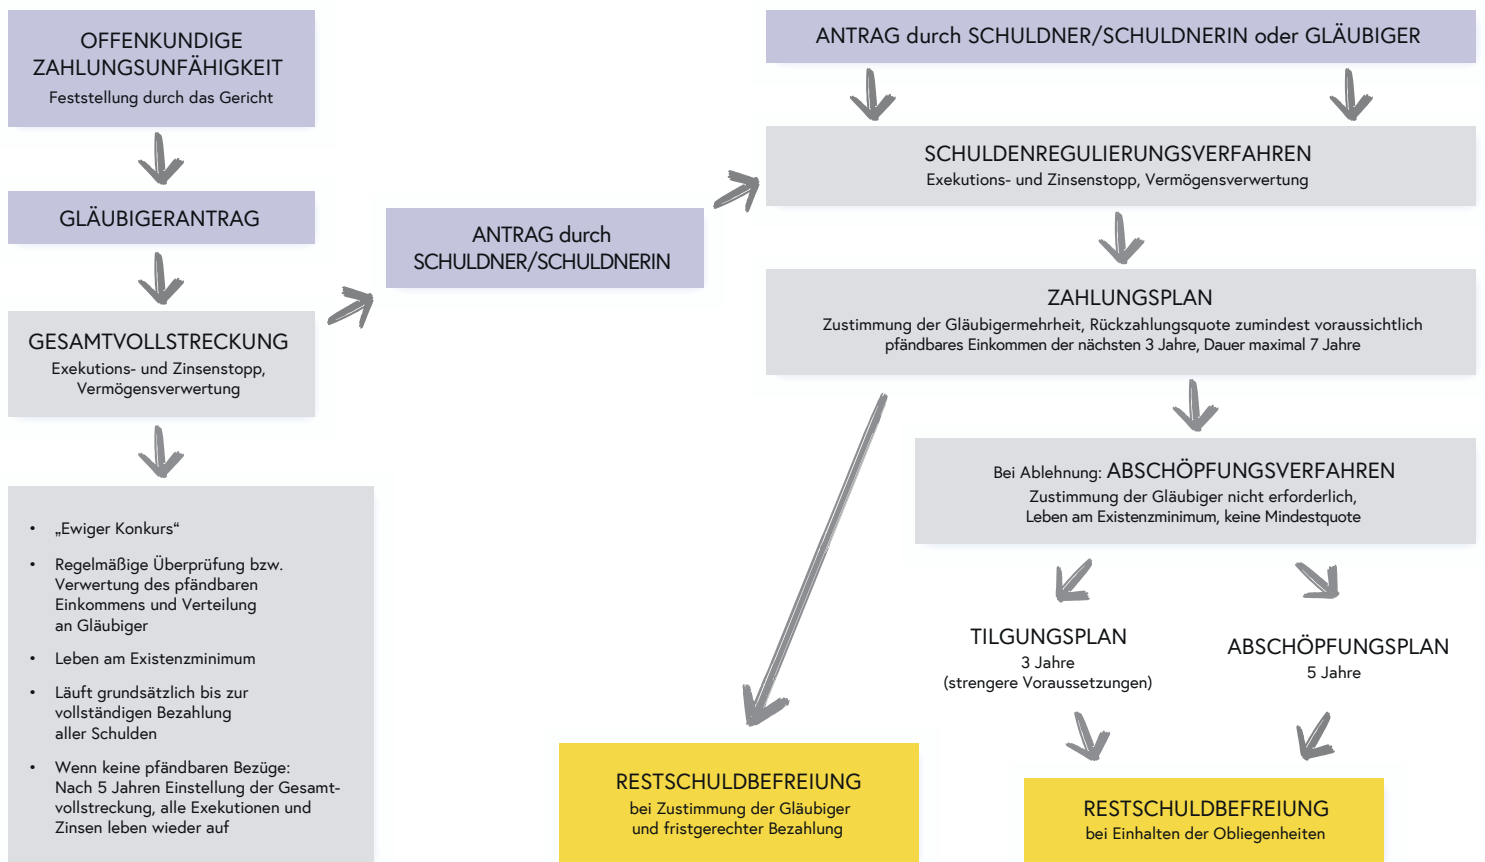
OFFENKUNDIGE ZAHLUNGSUNFÄHIGKEIT
Feststellung durch das Gericht

GLÄUBIGERANTRAG

GESAMTVOLLSTRECKUNG
Exekutions- und Zinsenstopp, Vermögensverwertung

- „Ewiger Konkurs“
- Regelmäßige Überprüfung bzw. Verwertung des pfändbaren Einkommens und Verteilung an Gläubiger
- Leben am Existenzminimum
- Läuft grundsätzlich bis zur vollständigen Bezahlung aller Schulden
- Wenn keine pfändbaren Bezüge: Nach 5 Jahren Einstellung der Gesamtvollstreckung, alle Exekutionen und Zinsen leben wieder auf

ANTRAG durch SCHULDNER/SCHULDNERIN

ANTRAG durch SCHULDNER/SCHULDNERIN oder GLÄUBIGER

SCHULDENREGULIERUNGSVERFAHREN
Exekutions- und Zinsenstopp, Vermögensverwertung

ZAHLUNGSPLAN
Zustimmung der Gläubigermehrheit, Rückzahlungsquote zumindest voraussichtlich pfändbares Einkommen der nächsten 3 Jahre, Dauer maximal 7 Jahre

Bei Ablehnung: ABSCHÖPFUNGSVERFAHREN
Zustimmung der Gläubiger nicht erforderlich, Leben am Existenzminimum, keine Mindestquote

TILGUNGSPLAN
3 Jahre
(strengere Voraussetzungen)

ABSCHÖPFUNGSPLAN
5 Jahre

RESTSCHULDBEFREIUNG
bei Zustimmung der Gläubiger und fristgerechter Bezahlung

RESTSCHULDBEFREIUNG
bei Einhalten der Obliegenheiten